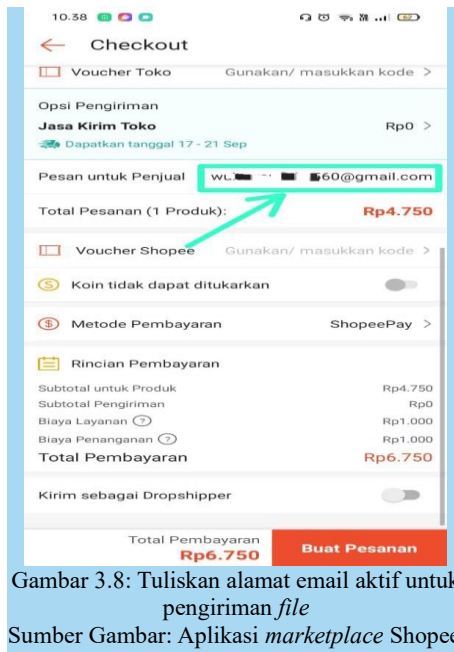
10.38

← Checkout

Voucher Toko Gunakan/ masukkan kode >

Opsi Pengiriman

Jasa Kirim Toko Rp0 >

Dapatkan tanggal 17 - 21 Sep

Pesan untuk Penjual WL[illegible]60@gmail.com

Total Pesanan (1 Produk): Rp4.750

Voucher Shopee Gunakan/ masukkan kode >

Koin tidak dapat ditukarkan

Metode Pembayaran ShopeePay >

Rincian Pembayaran

| | |
|---|---|
| Subtotal untuk Produk | Rp4.750 |
| Subtotal Pengiriman | Rp0 |
| Biaya Layanan ? | Rp1.000 |
| Biaya Penanganan ? | Rp1.000 |
| Total Pembayaran | Rp6.750 |

Kirim sebagai Dropshipper

Total Pembayaran Rp6.750 Buat Pesanan

Gambar 3.8: Tuliskan alamat email aktif untuk pengiriman *file*

Sumber Gambar: Aplikasi *marketplace* Shopee